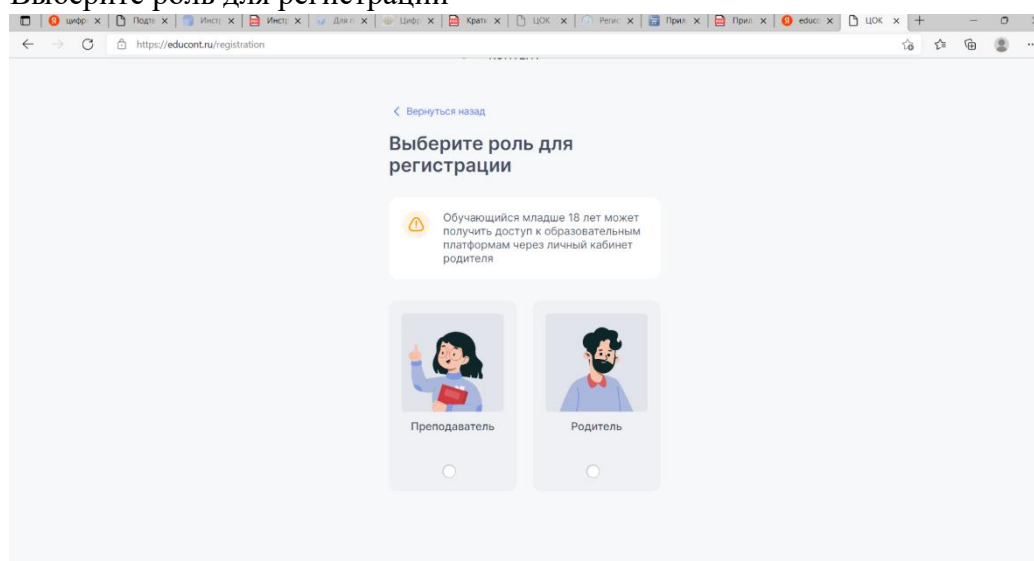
Выберите роль для регистрации

цифр × | Подте × | Инстр × | Инстр × | Для × | Цифр × | Кратк × | ЦОК × | Регис × | Прил × | Прил × | educ × | ЦОК ×

https://educont.ru/registration

< Вернуться назад

Выберите роль для регистрации

Обучающийся младше 18 лет может получить доступ к образовательным платформам через личный кабинет родителя

Преподаватель

Родитель